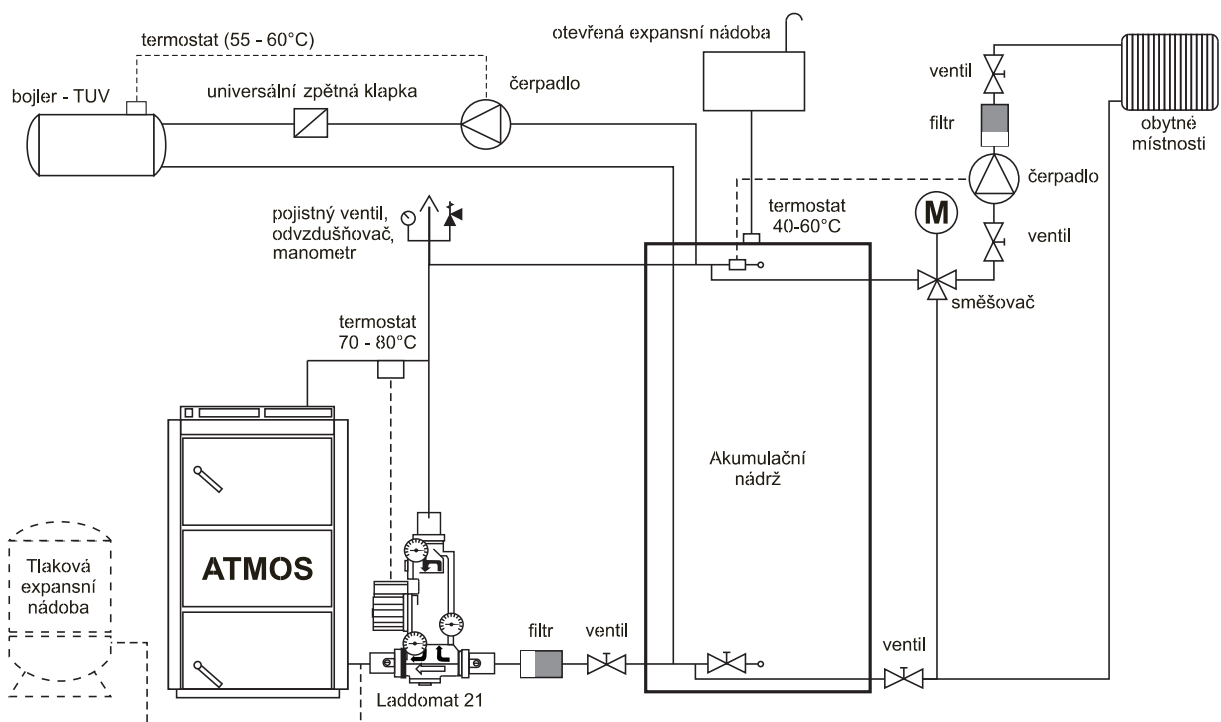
termostat (55 - 60°C)

otevřená expansní nádoba

bojler - TUV

universální zpětná klapka

čerpadlo

ventil

filtr

obytné místnosti

čerpadlo

pojistný ventil, odvzdušňovač, manometr

termostat 40-60°C

M

ventil

směšovač

termostat 70 - 80°C

Akumulační nádrž

ATMOS

Tlaková expansní nádoba

filtr

ventil

ventil

Laddomat 21